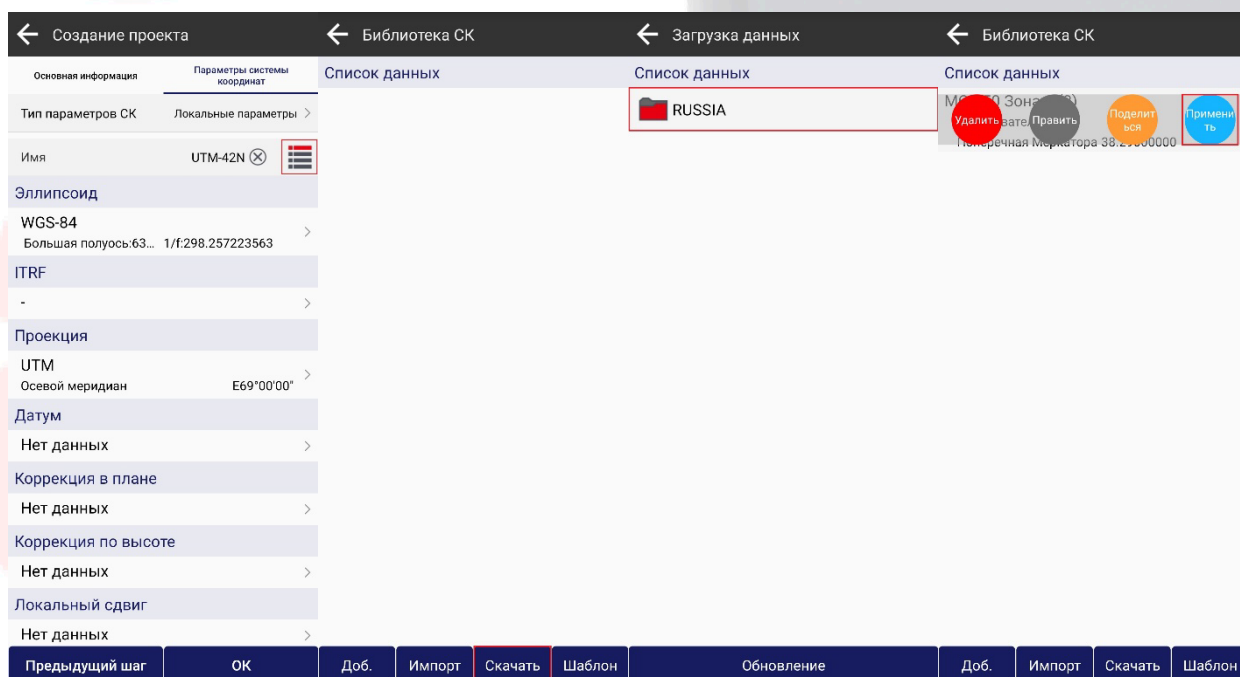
Создание проекта

Основная информация | Параметры системы координат

Тип параметров СК Локальные параметры

Имя UTM-42N

Эллипсоид

WGS-84
Большая полуось:63... 1/f:298.257223563

ITRF

-

Проекция

UTM
Осевой меридиан E69°00'00"

Датум

Нет данных

Коррекция в плане

Нет данных

Коррекция по высоте

Нет данных

Локальный сдвиг

Нет данных

Предыдущий шаг | OK

Библиотека СК

Список данных

Доб. | Импорт | Скачать | Шаблон

Загрузка данных

Список данных

RUSSIA

Обновление

Библиотека СК

Список данных

М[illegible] Зона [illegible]
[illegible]зате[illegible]
Поперечная Меркатора 38.2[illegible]0000

Удалить | Править | Поделиться | Применить

Доб. | Импорт | Скачать | Шаблон